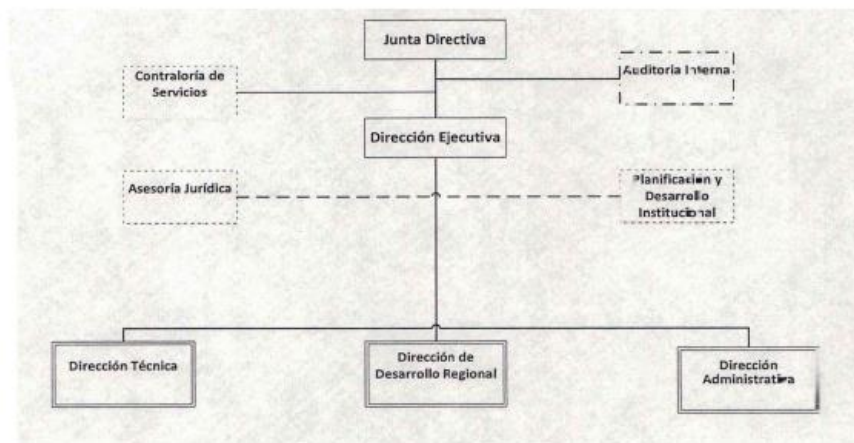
Junta Directiva

Contraloría de Servicios

Auditoría Interna

Dirección Ejecutiva

Asesoría Jurídica

Planificación y Desarrollo Institucional

Dirección Técnica

Dirección de Desarrollo Regional

Dirección Administrativa